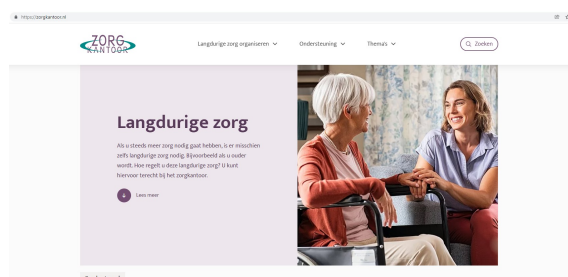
https://zorgkantoor.nl

ZORG KANTOOR

Langdurige zorg organiseren ⌄ Ondersteuning ⌄ Thema's ⌄

Zoeken

Langdurige zorg

Als u steeds meer zorg nodig gaat hebben, is er misschien zelfs langdurige zorg nodig. Bijvoorbeeld als u ouder wordt. Hoe regelt u deze langdurige zorg? U kunt hiervoor terecht bij het zorgkantoor.

Lees meer

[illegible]